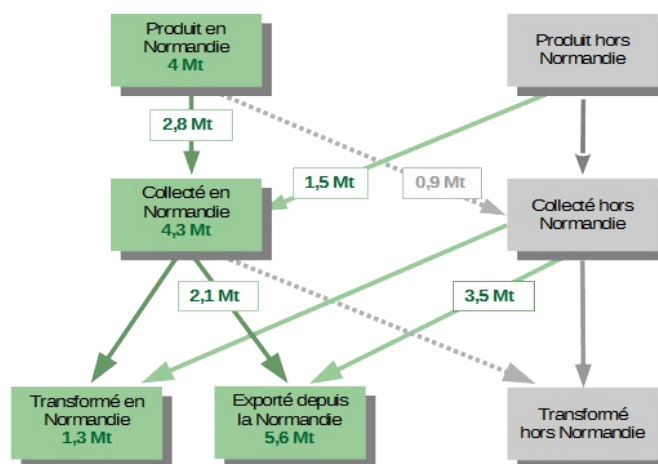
Produit en Normandie
4 Mt

Produit hors Normandie

2,8 Mt

1,5 Mt

0,9 Mt

Collecté en Normandie
4,3 Mt

Collecté hors Normandie

2,1 Mt

3,5 Mt

Transformé en Normandie
1,3 Mt

Exporté depuis la Normandie
5,6 Mt

Transformé hors Normandie